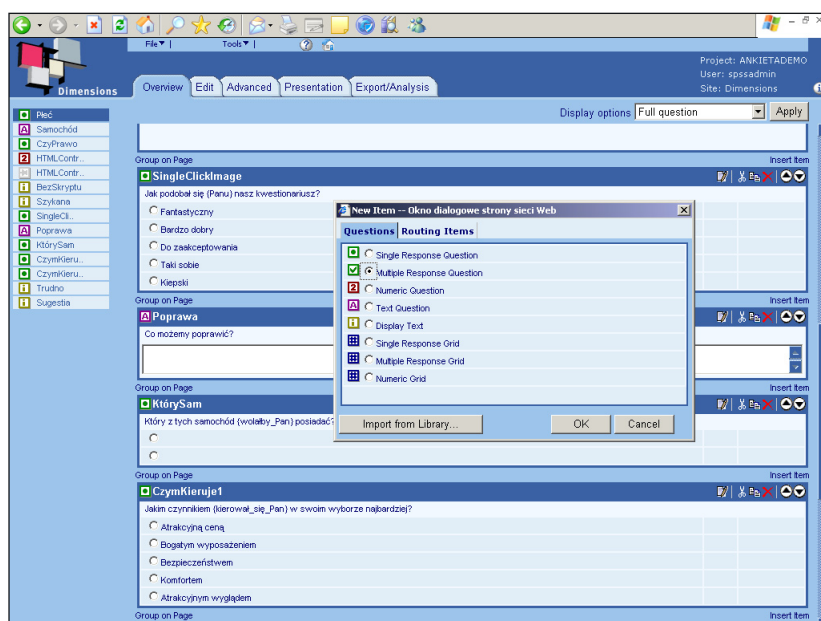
File ▾ | Tools ▾ |

Project: ANKIETADEMO
User: spssadmin
Site: Dimensions

Dimensions

Overview | Edit | Advanced | Presentation | Export/Analysis

Display options Full question Apply

Płeć
Samochód
CzyPrawo
HTMLContr..
HTMLContr..
BezSkryptu
Szykana
SingleCli..
Poprawa
KtórySam
CzymKieru..
CzymKieru..
Trudno
Sugestia

Group on Page
Insert Item
SingleClickImage
Jak podobał się (Panu) nasz kwestionariusz?
Fantastyczny
Bardzo dobry
Do zaakceptowania
Taki sobie
Kiepski

Group on Page
Insert Item
Poprawa
Co możemy poprawić?

Group on Page
Insert Item
KtórySam
Który z tych samochód (wolałby_Pan) posiadać?

Group on Page
Insert Item
CzymKieruje1
Jakim czynnikiem (kierował_się_Pan) w swoim wyborze najbardziej?
Atrakcyjną ceną
Bogatym wyposażeniem
Bezpieczeństwem
Komfortem
Atrakcyjnym wyglądem

Group on Page
Insert Item

New Item -- Okno dialogowe strony sieci Web
Questions | Routing Items
Single Response Question
Multiple Response Question
Numeric Question
Text Question
Display Text
Single Response Grid
Multiple Response Grid
Numeric Grid
Import from Library... OK Cancel